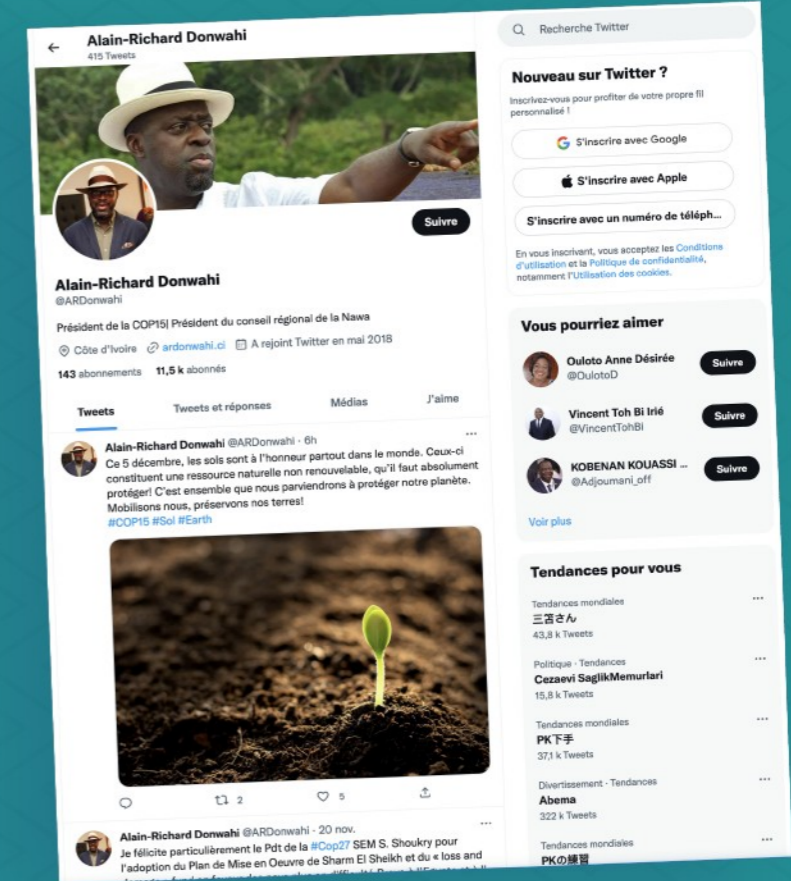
Alain-Richard Donwahi
415 Tweets

Suivre

Alain-Richard Donwahi
@ARDonwahi

Président de la COP15| Président du conseil régional de la Nawa

Côte d'Ivoire ardonwahi.ci A rejoint Twitter en mai 2018

143 abonnements 11,5 k abonnés

Tweets Tweets et réponses Médias J'aime

Alain-Richard Donwahi @ARDonwahi · 6h
Ce 5 décembre, les sols sont à l'honneur partout dans le monde. Ceux-ci constituent une ressource naturelle non renouvelable, qu'il faut absolument protéger! C'est ensemble que nous parviendrons à protéger notre planète. Mobilisons nous, préservons nos terres!
#COP15 #Sol #Earth

2 5

Alain-Richard Donwahi @ARDonwahi · 20 nov.
Je félicite particulièrement le Pdt de la #Cop27 SEM S. Shoukry pour l'adoption du Plan de Mise en Oeuvre de Sharm El Sheikh et du « loss and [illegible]

Recherche Twitter

Nouveau sur Twitter ?
Inscrivez-vous pour profiter de votre propre fil personnalisé !

S'inscrire avec Google
S'inscrire avec Apple
S'inscrire avec un numéro de téléph...

En vous inscrivant, vous acceptez les Conditions d'utilisation et la Politique de confidentialité, notamment l'Utilisation des cookies.

Vous pourriez aimer

Ouloto Anne Désirée
@OulotoD
Suivre

Vincent Toh Bi Irié
@VincentTohBi
Suivre

KOBENAN KOUASSI ...
@Adjoumani_off
Suivre

Voir plus

Tendances pour vous

Tendances mondiales
三苫さん
43,8 k Tweets

Politique · Tendances
Cezaevi SaglikMemurlari
15,8 k Tweets

Tendances mondiales
PK下手
37,1 k Tweets

Divertissement · Tendances
Abema
322 k Tweets

Tendances mondiales
PKの練習